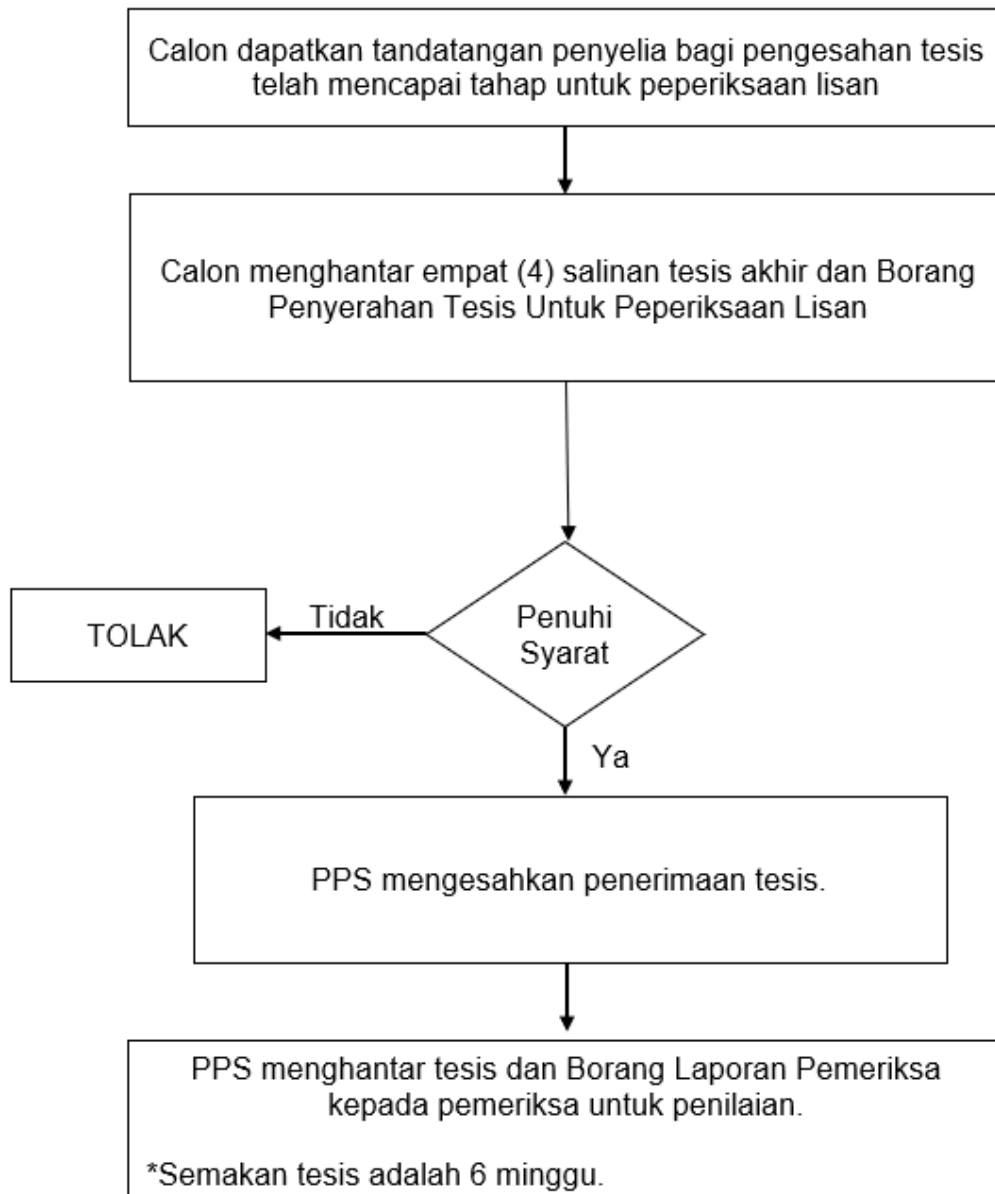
Calon dapatkan tandatangan penyelia bagi pengesahan tesis telah mencapai tahap untuk peperiksaan lisan

Calon menghantar empat (4) salinan tesis akhir dan Borang Penyerahan Tesis Untuk Peperiksaan Lisan

TOLAK

Tidak

Penuhi Syarat

Ya

PPS mengesahkan penerimaan tesis.

PPS menghantar tesis dan Borang Laporan Pemeriksa kepada pemeriksa untuk penilaian.

*Semakan tesis adalah 6 minggu.